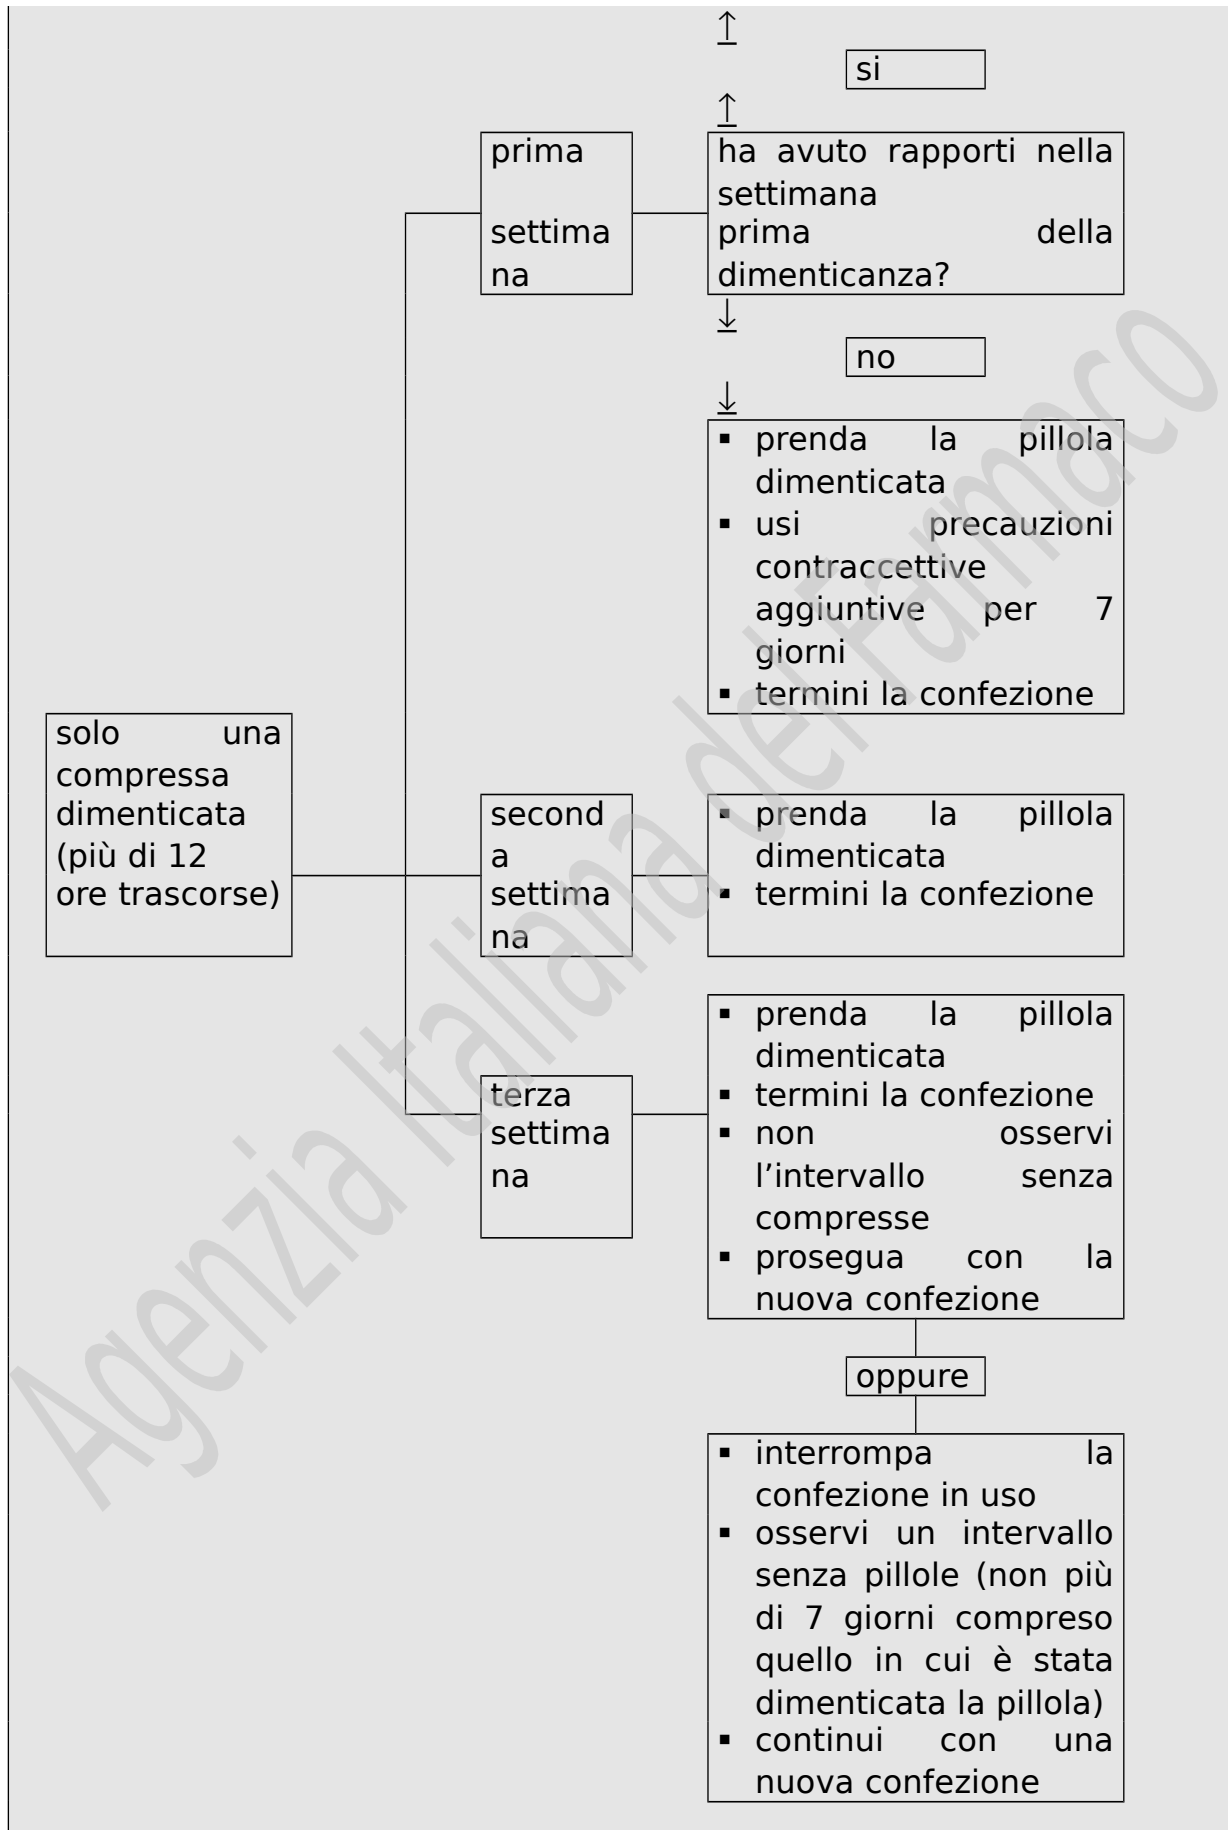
↑

si

↑

prima settimana

ha avuto rapporti nella settimana prima della dimenticanza?

↓

no

↓

- prenda la pillola dimenticata
- usi precauzioni contraccettive aggiuntive per 7 giorni
- termini la confezione

solo una compressa dimenticata (più di 12 ore trascorse)

seconda settimana

- prenda la pillola dimenticata
- termini la confezione

terza settimana

- prenda la pillola dimenticata
- termini la confezione
- non osservi l'intervallo senza compresse
- prosegua con la nuova confezione

oppure

- interrompa la confezione in uso
- osservi un intervallo senza pillole (non più di 7 giorni compreso quello in cui è stata dimenticata la pillola)
- continui con una nuova confezione

Agenzia Italiana del Farmaco